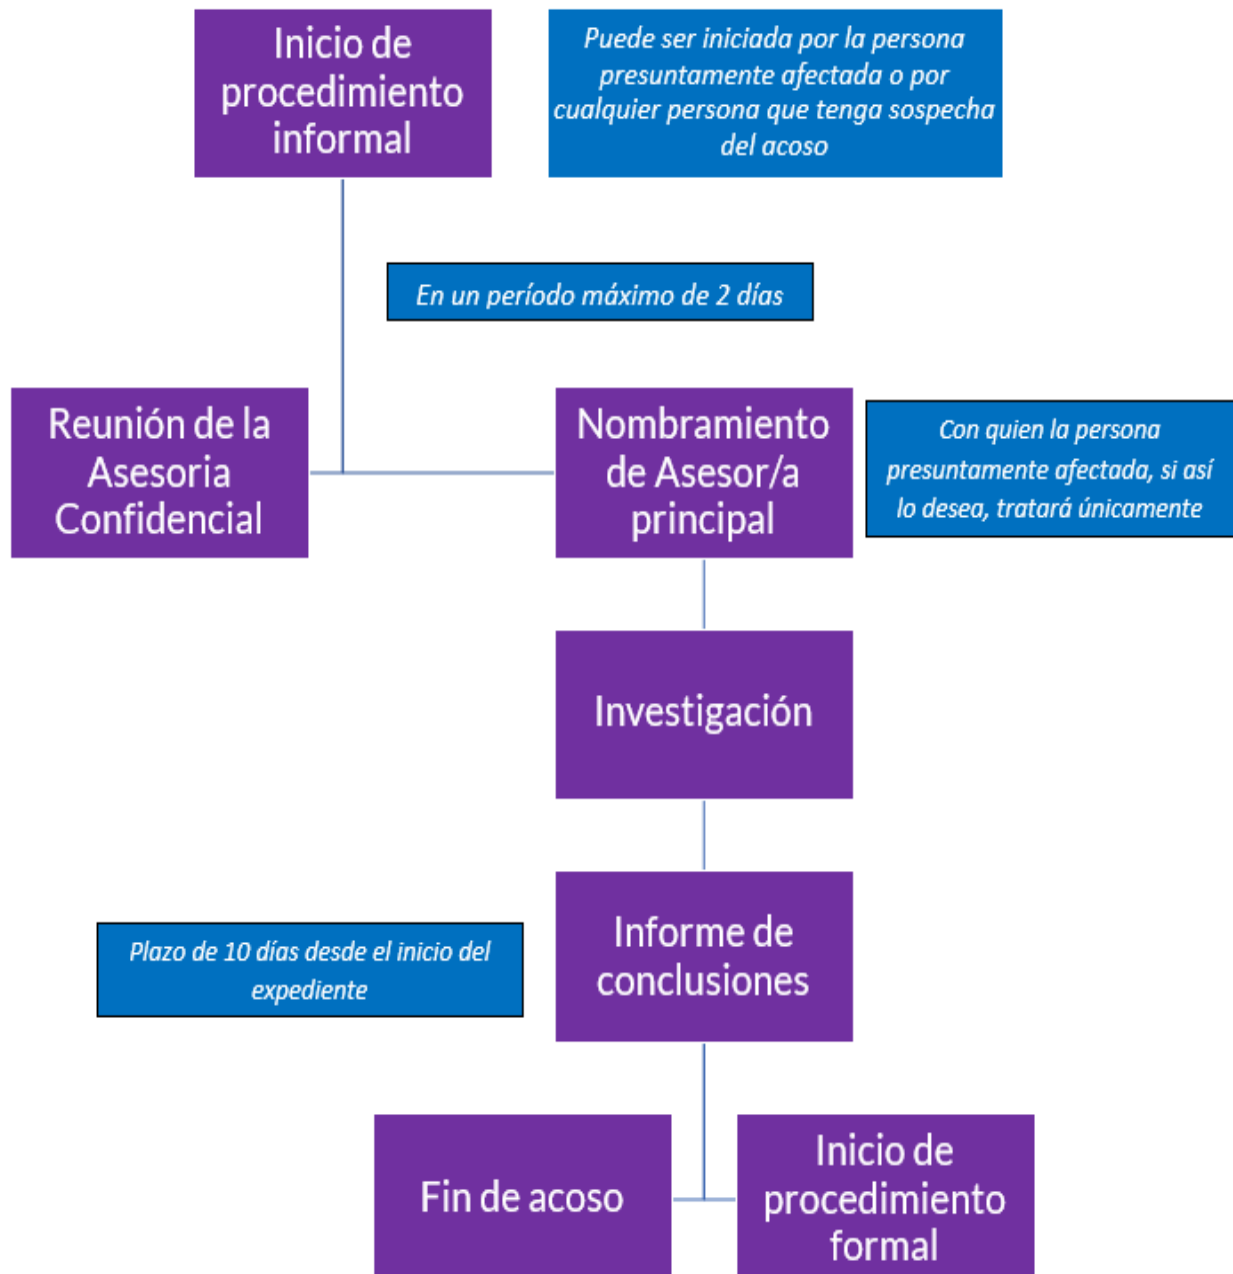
Inicio de procedimiento informal

Puede ser iniciada por la persona presuntamente afectada o por cualquier persona que tenga sospecha del acoso

En un período máximo de 2 días

Reunión de la Asesoria Confidencial

Nombramiento de Asesor/a principal

Con quien la persona presuntamente afectada, si así lo desea, tratará únicamente

Investigación

Plazo de 10 días desde el inicio del expediente

Informe de conclusiones

Fin de acoso

Inicio de procedimiento formal